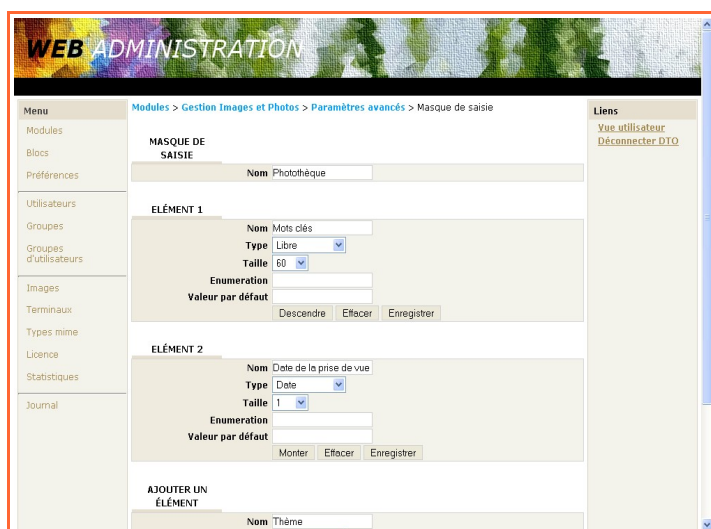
WEB ADMINISTRATION

Menu
Modules
Blocs
Préférences
Utilisateurs
Groupes
Groupes d'utilisateurs
Images
Terminaux
Types mime
Licence
Statistiques
Journal

Modules > Gestion Images et Photos > Paramètres avancés > Masque de saisie

MASQUE DE SAISIE

| Nom | Photothèque |
|---|---|

ELÉMENT 1

| Nom | Mots clés |
|---|---|
| Type | Libre |
| Taille | 60 |
| Enumeration | |
| Valeur par défaut | |
| | Descendre Effacer Enregistrer |

ELÉMENT 2

| Nom | Date de la prise de vue |
|---|---|
| Type | Date |
| Taille | 1 |
| Enumeration | |
| Valeur par défaut | |
| | Monter Effacer Enregistrer |

AJOUTER UN ÉLÉMENT

| Nom | Thème |
|---|---|

Liens
Vue utilisateur
Déconnecter DTO